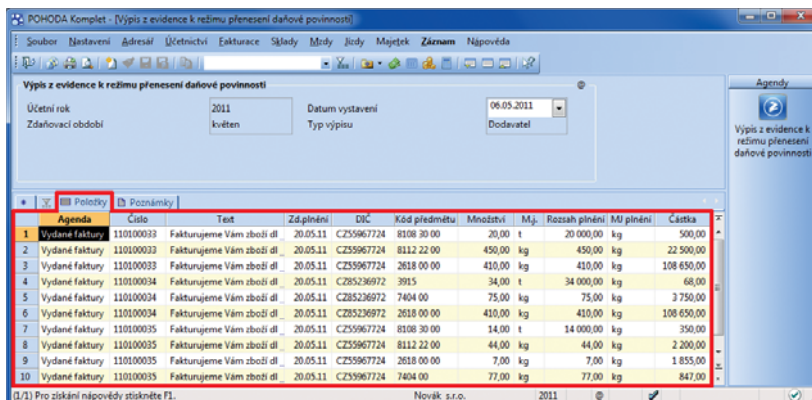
POHODA Komplet - [Výpis z evidence k režimu přenesení daňové povinnosti]

Soubor Nastavení Adresář Účetnictví Fakturace Sklady Mzdy Jízdy Majetek Záznam Nápověda

Výpis z evidence k režimu přenesení daňové povinnosti

Účetní rok 2011
Zdaňovací období květen
Datum vystavení 06.05.2011
Typ výpisu Dodavatel

Agendy

Výpis z evidence k režimu přenesení daňové povinnosti

Položky Poznámky

| | Agenda | Číslo | Text | Zd.plnění | DIČ | Kód předmětu | Množství | M.j. | Rozsah plnění | MJ plnění | Částka |
|---|---|---|---|---|---|---|---|---|---|---|---|
| 1 | Vydané faktury | 110100033 | Fakturujeme Vám zboží dl | 20.05.11 | CZ55967724 | 8108 30 00 | 20,00 | t | 20 000,00 | kg | 500,00 |
| 2 | Vydané faktury | 110100033 | Fakturujeme Vám zboží dl | 20.05.11 | CZ55967724 | 8112 22 00 | 450,00 | kg | 450,00 | kg | 22 500,00 |
| 3 | Vydané faktury | 110100033 | Fakturujeme Vám zboží dl | 20.05.11 | CZ55967724 | 2618 00 00 | 410,00 | kg | 410,00 | kg | 108 650,00 |
| 4 | Vydané faktury | 110100034 | Fakturujeme Vám zboží dl | 20.05.11 | CZ85236972 | 3915 | 34,00 | t | 34 000,00 | kg | 68,00 |
| 5 | Vydané faktury | 110100034 | Fakturujeme Vám zboží dl | 20.05.11 | CZ85236972 | 7404 00 | 75,00 | kg | 75,00 | kg | 3 750,00 |
| 6 | Vydané faktury | 110100034 | Fakturujeme Vám zboží dl | 20.05.11 | CZ85236972 | 2618 00 00 | 410,00 | kg | 410,00 | kg | 108 650,00 |
| 7 | Vydané faktury | 110100035 | Fakturujeme Vám zboží dl | 20.05.11 | CZ55967724 | 8108 30 00 | 14,00 | t | 14 000,00 | kg | 350,00 |
| 8 | Vydané faktury | 110100035 | Fakturujeme Vám zboží dl | 20.05.11 | CZ55967724 | 8112 22 00 | 44,00 | kg | 44,00 | kg | 2 200,00 |
| 9 | Vydané faktury | 110100035 | Fakturujeme Vám zboží dl | 20.05.11 | CZ55967724 | 2618 00 00 | 7,00 | kg | 7,00 | kg | 1 855,00 |
| 10 | Vydané faktury | 110100035 | Fakturujeme Vám zboží dl | 20.05.11 | CZ55967724 | 7404 00 | 77,00 | kg | 77,00 | kg | 847,00 |

(1/1) Pro získání nápovědy stiskněte F1. Novák s.r.o. 2011